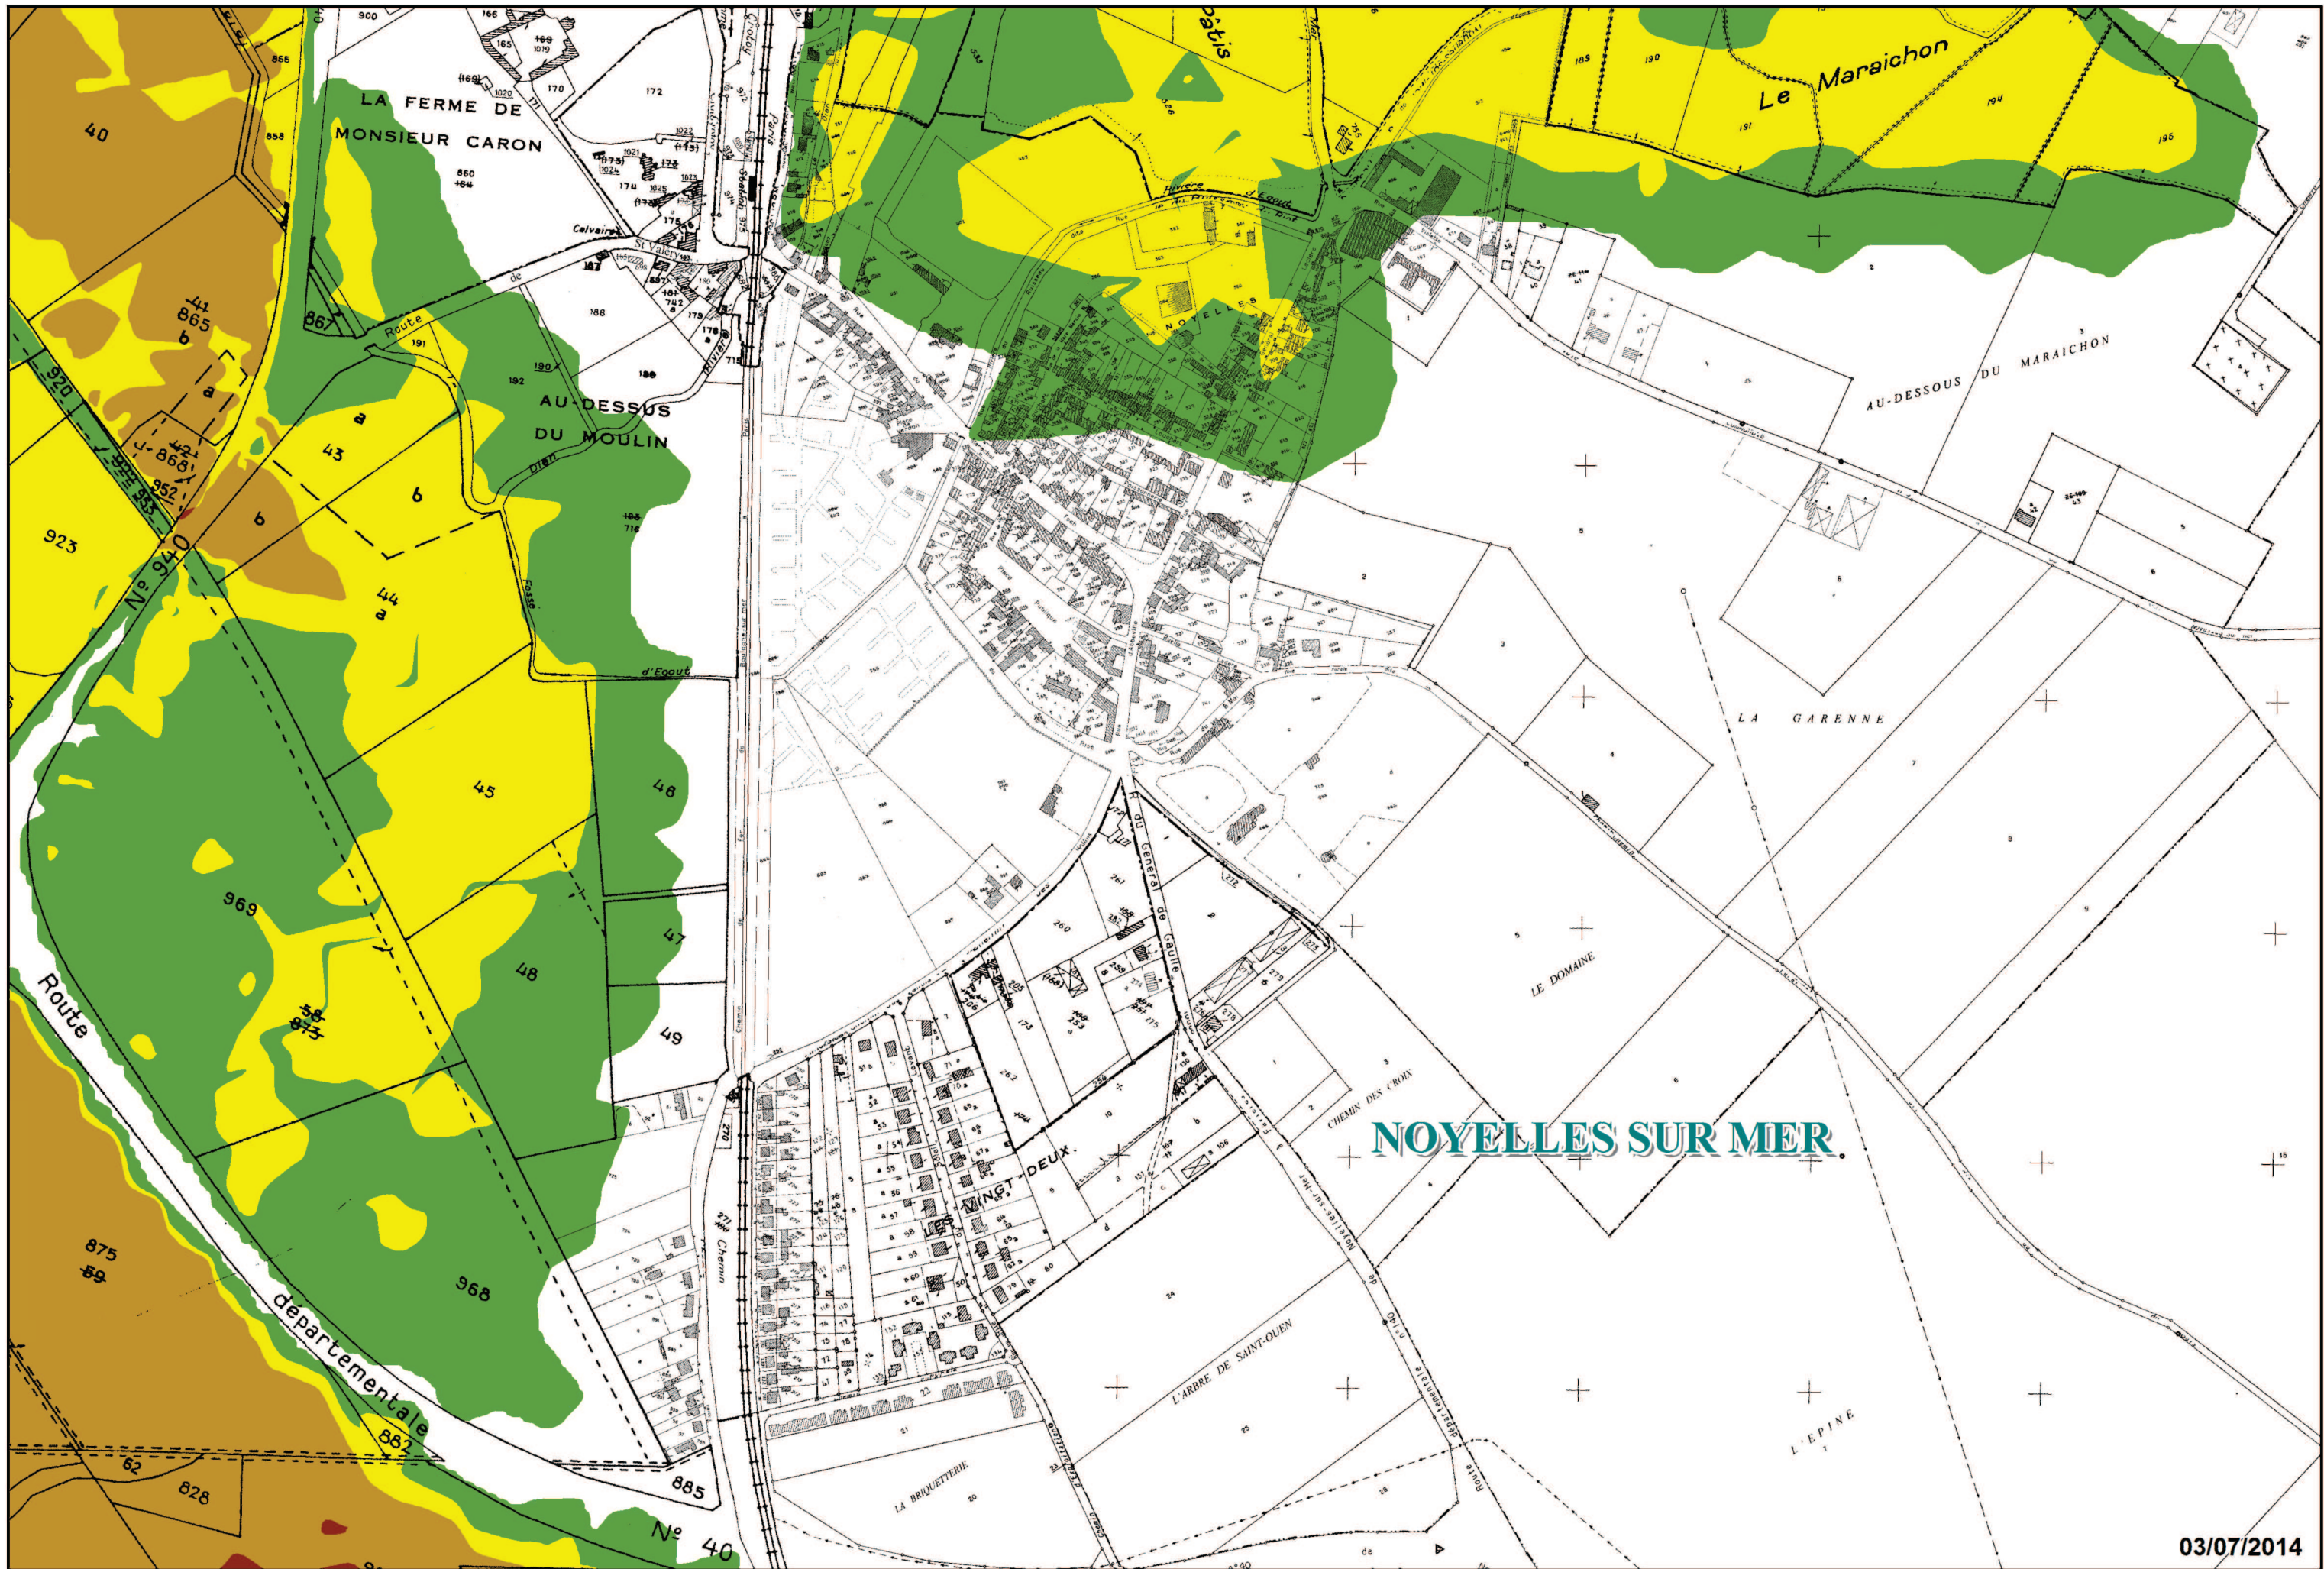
LA FERME DE MONSIEUR CARON

Pâtis

Le Maraichon

AU-DESSUS DU MOULIN

NOYELLES

AU-DESSOUS DU MARAICHON

LA GARENNE

LE DOMAINE

CHEMIN DES CROIX

NOYELLES SUR MER

VINGT-DEUX

L'ARBRE DE SAINT-OUEN

L'EPINE

LA BRIQUETTERIE

Route départementale

N° 940

N° 40

Route

Fossé d'Egout

Rivière d'Egout

du Général de Gaulle

40
41
865
b
a
920
923
868
852
853
43
b
44
a
45
46
47
48
49
969
968
58
873
875
59
882
885
62
828
855
858
860
864
867
900
165
166
169
170
172
188
190
191
192
260
261
262
270
271
273
03/07/2014